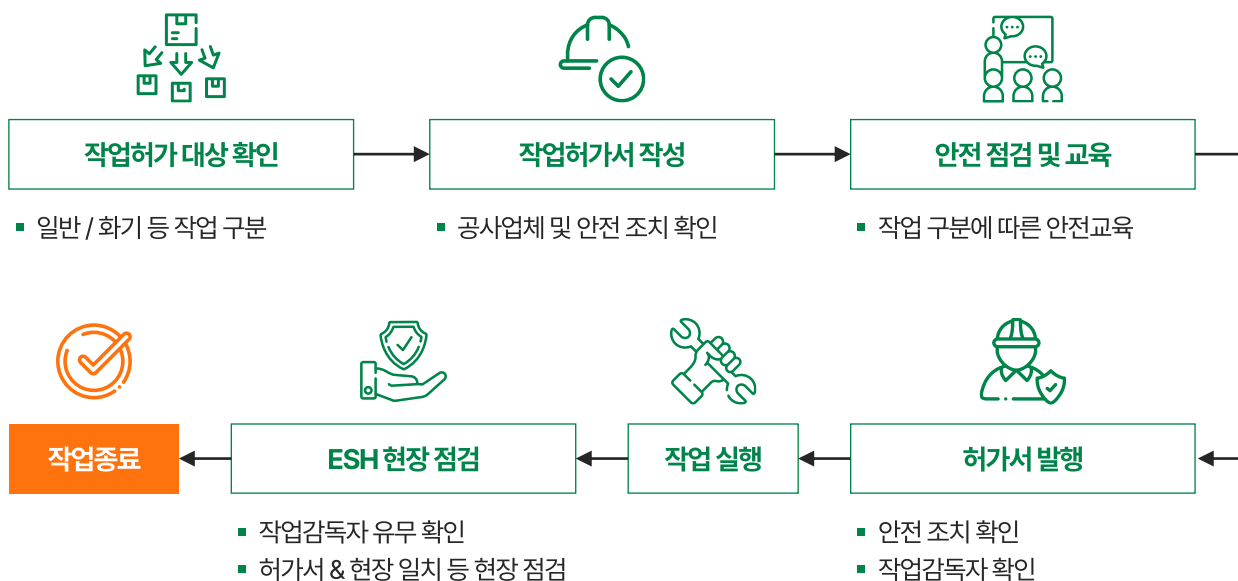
작업허가 대상 확인

■ 일반 / 화기 등 작업 구분

작업허가서 작성

■ 공사업체 및 안전 조치 확인

안전 점검 및 교육

■ 작업 구분에 따른 안전교육

허가서 발행

■ 안전 조치 확인
■ 작업감독자 확인

작업 실행

ESH 현장 점검

■ 작업감독자 유무 확인
■ 허가서 & 현장 일치 등 현장 점검

작업종료